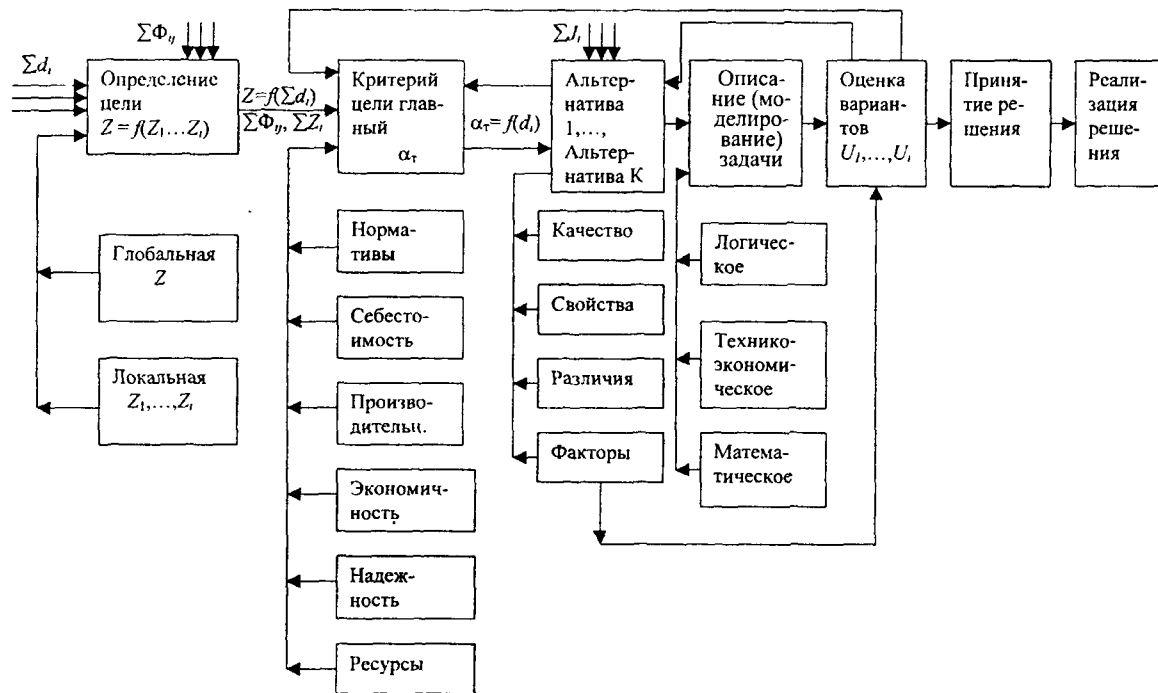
$\sum \Phi_{ij}$

$\sum d_i$

Определение цели $Z = f(Z_1 \ldots Z_i)$

$Z = f(\sum d_i)$
$\sum \Phi_{ij}, \sum Z_i$

Критерий цели главный $\alpha_т$

$\alpha_т = f(d_i)$

$\sum J_i$

Альтернатива 1,…, Альтернатива К

Описание (моделирование) задачи

Оценка вариантов $U_1,\ldots,U_i$

Принятие решения

Реализация решения

Глобальная $Z$

Локальная $Z_1,\ldots,Z_i$

Нормативы

Себестоимость

Производительн.

Экономичность

Надежность

Ресурсы

Качество

Свойства

Различия

Факторы

Логическое

Техникоэкономическое

Математическое